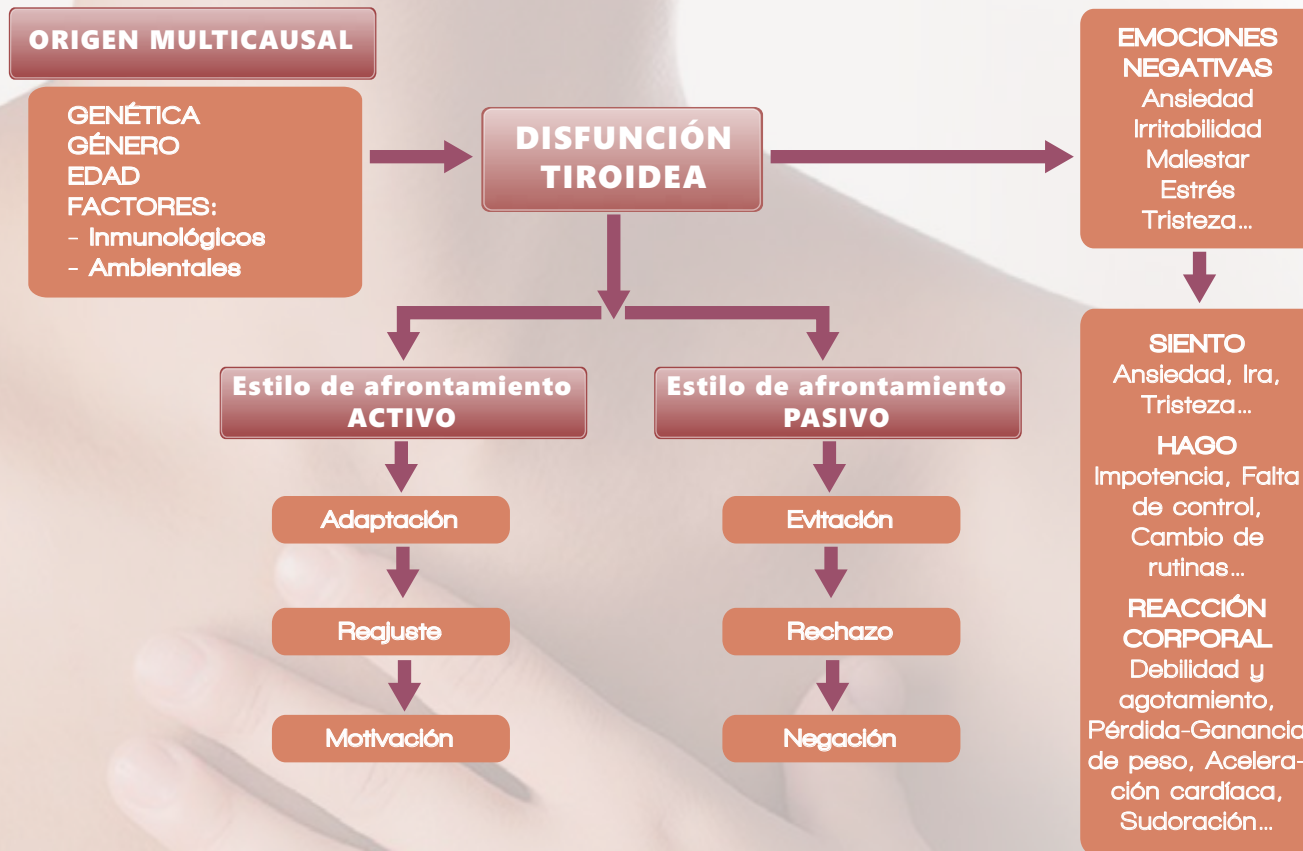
ORIGEN MULTICAUSAL

GENÉTICA
GÉNERO
EDAD
FACTORES:
- Inmunológicos
- Ambientales

DISFUNCIÓN TIROIDEA

EMOCIONES NEGATIVAS
Ansiedad
Irritabilidad
Malestar
Estrés
Tristeza...

SIENTO
Ansiedad, Ira, Tristeza...
HAGO
Impotencia, Falta de control, Cambio de rutinas...
REACCIÓN CORPORAL
Debilidad y agotamiento, Pérdida-Ganancia de peso, Aceleración cardíaca, Sudoración...

Estilo de afrontamiento ACTIVO

Adaptación

Reajuste

Motivación

Estilo de afrontamiento PASIVO

Evitación

Rechazo

Negación